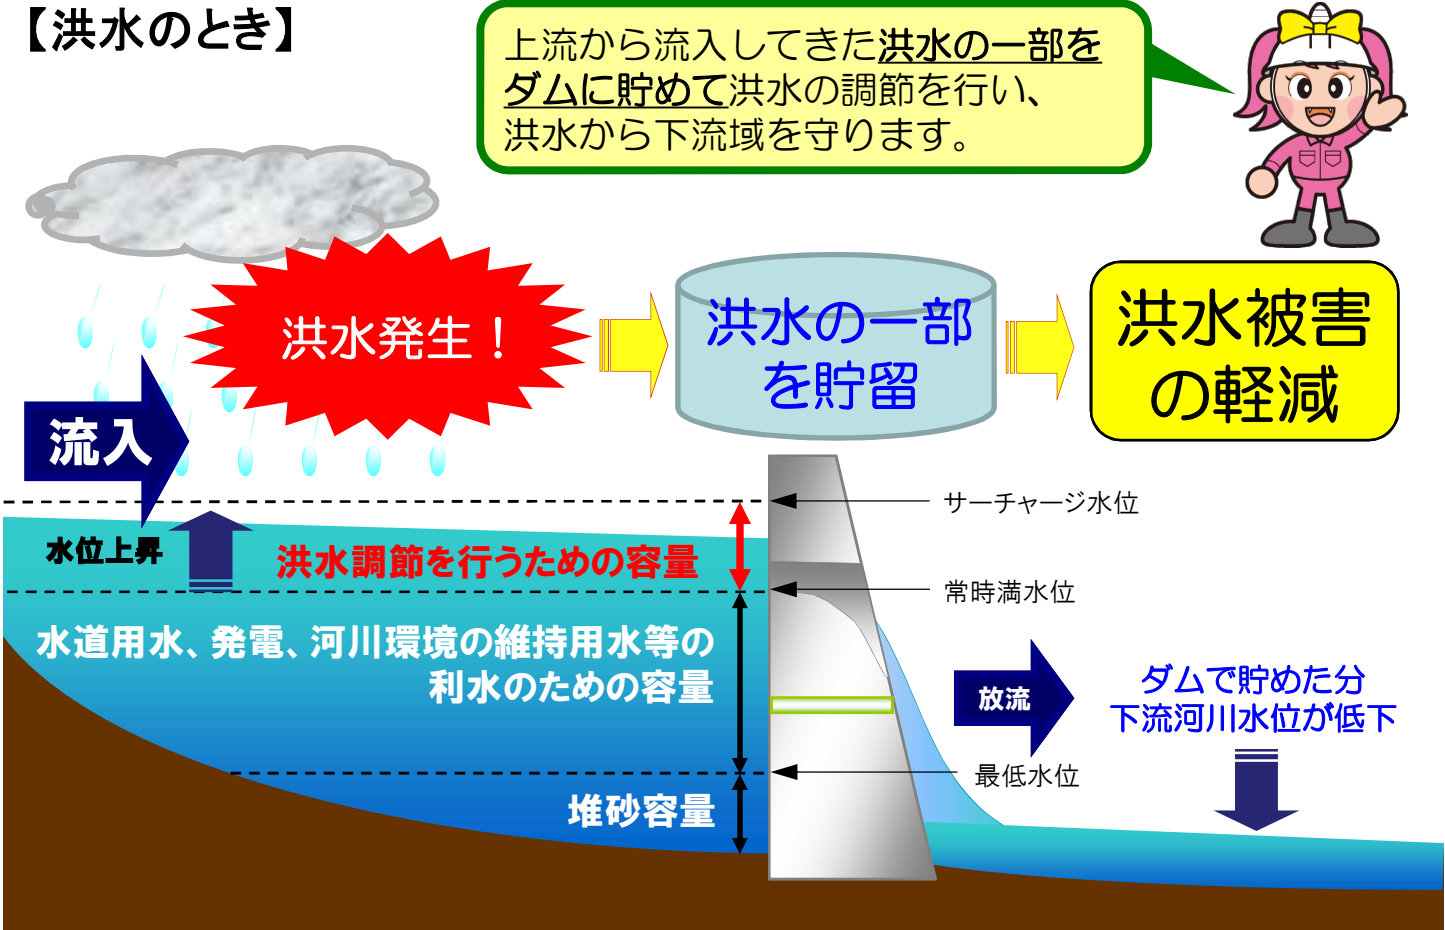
【洪水のとき】

上流から流入してきた洪水の一部をダムに貯めて洪水の調節を行い、洪水から下流域を守ります。

洪水発生！

洪水の一部を貯留

洪水被害の軽減

流入

サーチャージ水位

水位上昇

洪水調節を行うための容量

常時満水位

水道用水、発電、河川環境の維持用水等の利水のための容量

放流

ダムで貯めた分下流河川水位が低下

最低水位

堆砂容量